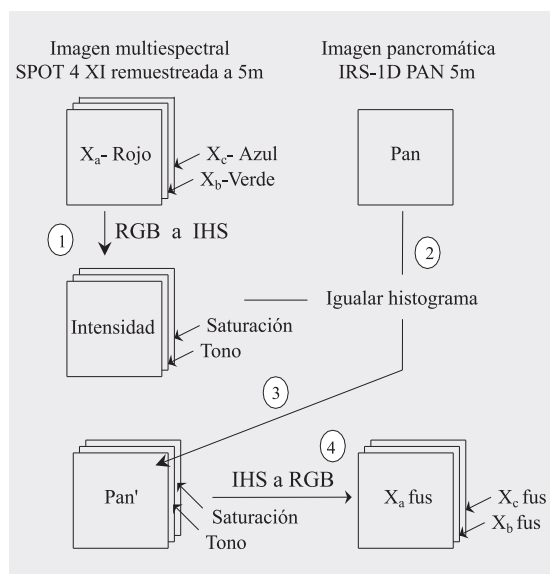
Imagen multiespectral SPOT 4 XI remuestreada a 5m

Imagen pancromática IRS-1D PAN 5m

$X_a$- Rojo

$X_c$- Azul

$X_b$-Verde

Pan

1

RGB a IHS

2

Intensidad

Saturación

Tono

Igualar histograma

3

4

Pan'

Saturación

Tono

IHS a RGB

$X_a$ fus

$X_c$ fus

$X_b$ fus